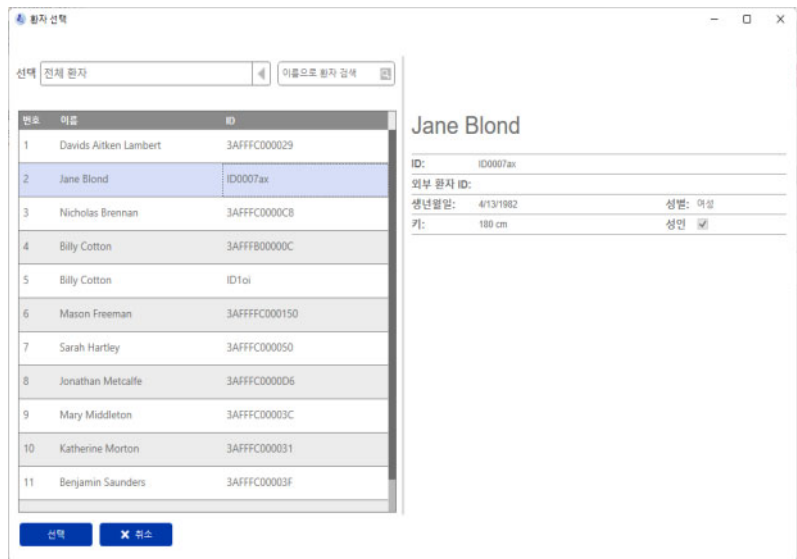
환자 선택

선택 전체 환자

이름으로 환자 검색

| 번호 | 이름 | ID |
|---|---|---|
| 1 | Davids Aitken Lambert | 3AFFFC000029 |
| 2 | Jane Blond | ID0007ax |
| 3 | Nicholas Brennan | 3AFFFC0000C8 |
| 4 | Billy Cotton | 3AFFFB00000C |
| 5 | Billy Cotton | ID1oi |
| 6 | Mason Freeman | 3AFFFFC000150 |
| 7 | Sarah Hartley | 3AFFFC000050 |
| 8 | Jonathan Metcalfe | 3AFFFC0000D6 |
| 9 | Mary Middleton | 3AFFFC00003C |
| 10 | Katherine Morton | 3AFFFC000031 |
| 11 | Benjamin Saunders | 3AFFFC00003F |

Jane Blond

ID: ID0007ax

외부 환자 ID:

생년월일: 4/13/1982 성별: 여성

키: 180 cm 성인

선택 ✖ 취소